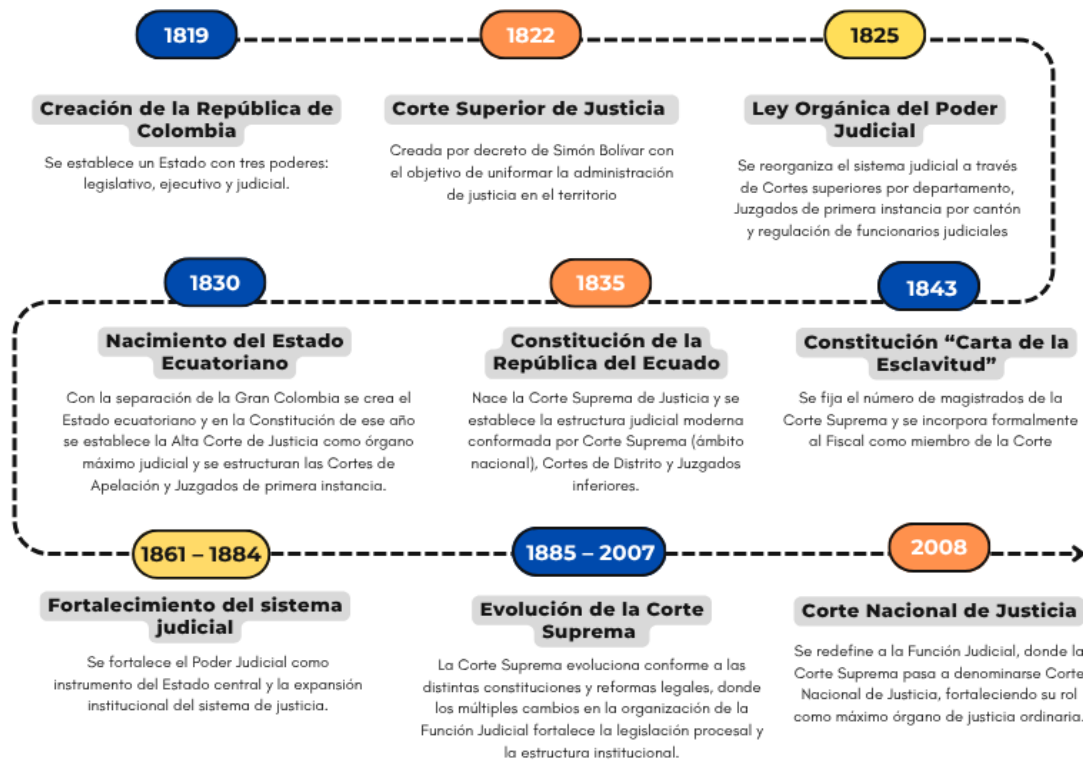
1819

Creación de la República de Colombia

Se establece un Estado con tres poderes: legislativo, ejecutivo y judicial.

1822

Corte Superior de Justicia

Creada por decreto de Simón Bolívar con el objetivo de uniformar la administración de justicia en el territorio

1825

Ley Orgánica del Poder Judicial

Se reorganiza el sistema judicial a través de Cortes superiores por departamento, Juzgados de primera instancia por cantón y regulación de funcionarios judiciales

1830

Nacimiento del Estado Ecuatoriano

Con la separación de la Gran Colombia se crea el Estado ecuatoriano y en la Constitución de ese año se establece la Alta Corte de Justicia como órgano máximo judicial y se estructuran las Cortes de Apelación y Juzgados de primera instancia.

1835

Constitución de la República del Ecuado

Nace la Corte Suprema de Justicia y se establece la estructura judicial moderna conformada por Corte Suprema (ámbito nacional), Cortes de Distrito y Juzgados inferiores.

1843

Constitución "Carta de la Esclavitud"

Se fija el número de magistrados de la Corte Suprema y se incorpora formalmente al Fiscal como miembro de la Corte

1861 – 1884

Fortalecimiento del sistema judicial

Se fortalece el Poder Judicial como instrumento del Estado central y la expansión institucional del sistema de justicia.

1885 – 2007

Evolución de la Corte Suprema

La Corte Suprema evoluciona conforme a las distintas constituciones y reformas legales, donde los múltiples cambios en la organización de la Función Judicial fortalece la legislación procesal y la estructura institucional.

2008

Corte Nacional de Justicia

Se redefine a la Función Judicial, donde la Corte Suprema pasa a denominarse Corte Nacional de Justicia, fortaleciendo su rol como máximo órgano de justicia ordinaria.